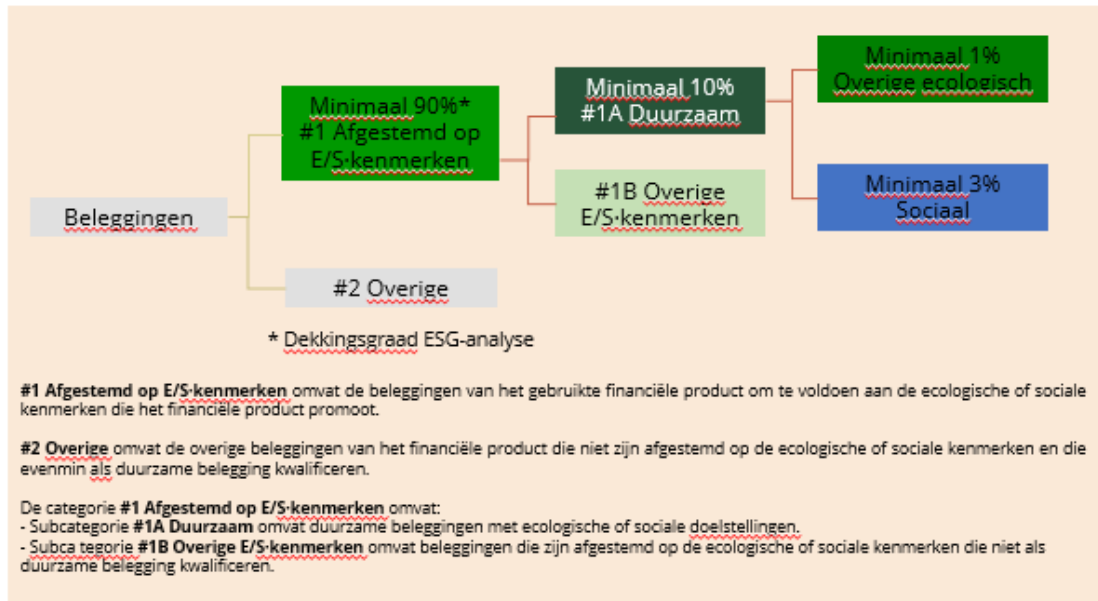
Beleggingen

Minimaal 90%*
#1 Afgestemd op E/S·kenmerken

#2 Overige

Minimaal 10%
#1A Duurzaam

#1B Overige E/S·kenmerken

Minimaal 1%
Overige ecologisch

Minimaal 3%
Sociaal

* Dekkingsgraad ESG-analyse

**#1 Afgestemd op E/S·kenmerken** omvat de beleggingen van het gebruikte financiële product om te voldoen aan de ecologische of sociale kenmerken die het financiële product promoot.

**#2 Overige** omvat de overige beleggingen van het financiële product die niet zijn afgestemd op de ecologische of sociale kenmerken en die evenmin als duurzame belegging kwalificeren.

De categorie **#1 Afgestemd op E/S·kenmerken** omvat:
- Subcategorie **#1A Duurzaam** omvat duurzame beleggingen met ecologische of sociale doelstellingen.
- Subca tegorie **#1B Overige E/S·kenmerken** omvat beleggingen die zijn afgestemd op de ecologische of sociale kenmerken die niet als duurzame belegging kwalificeren.